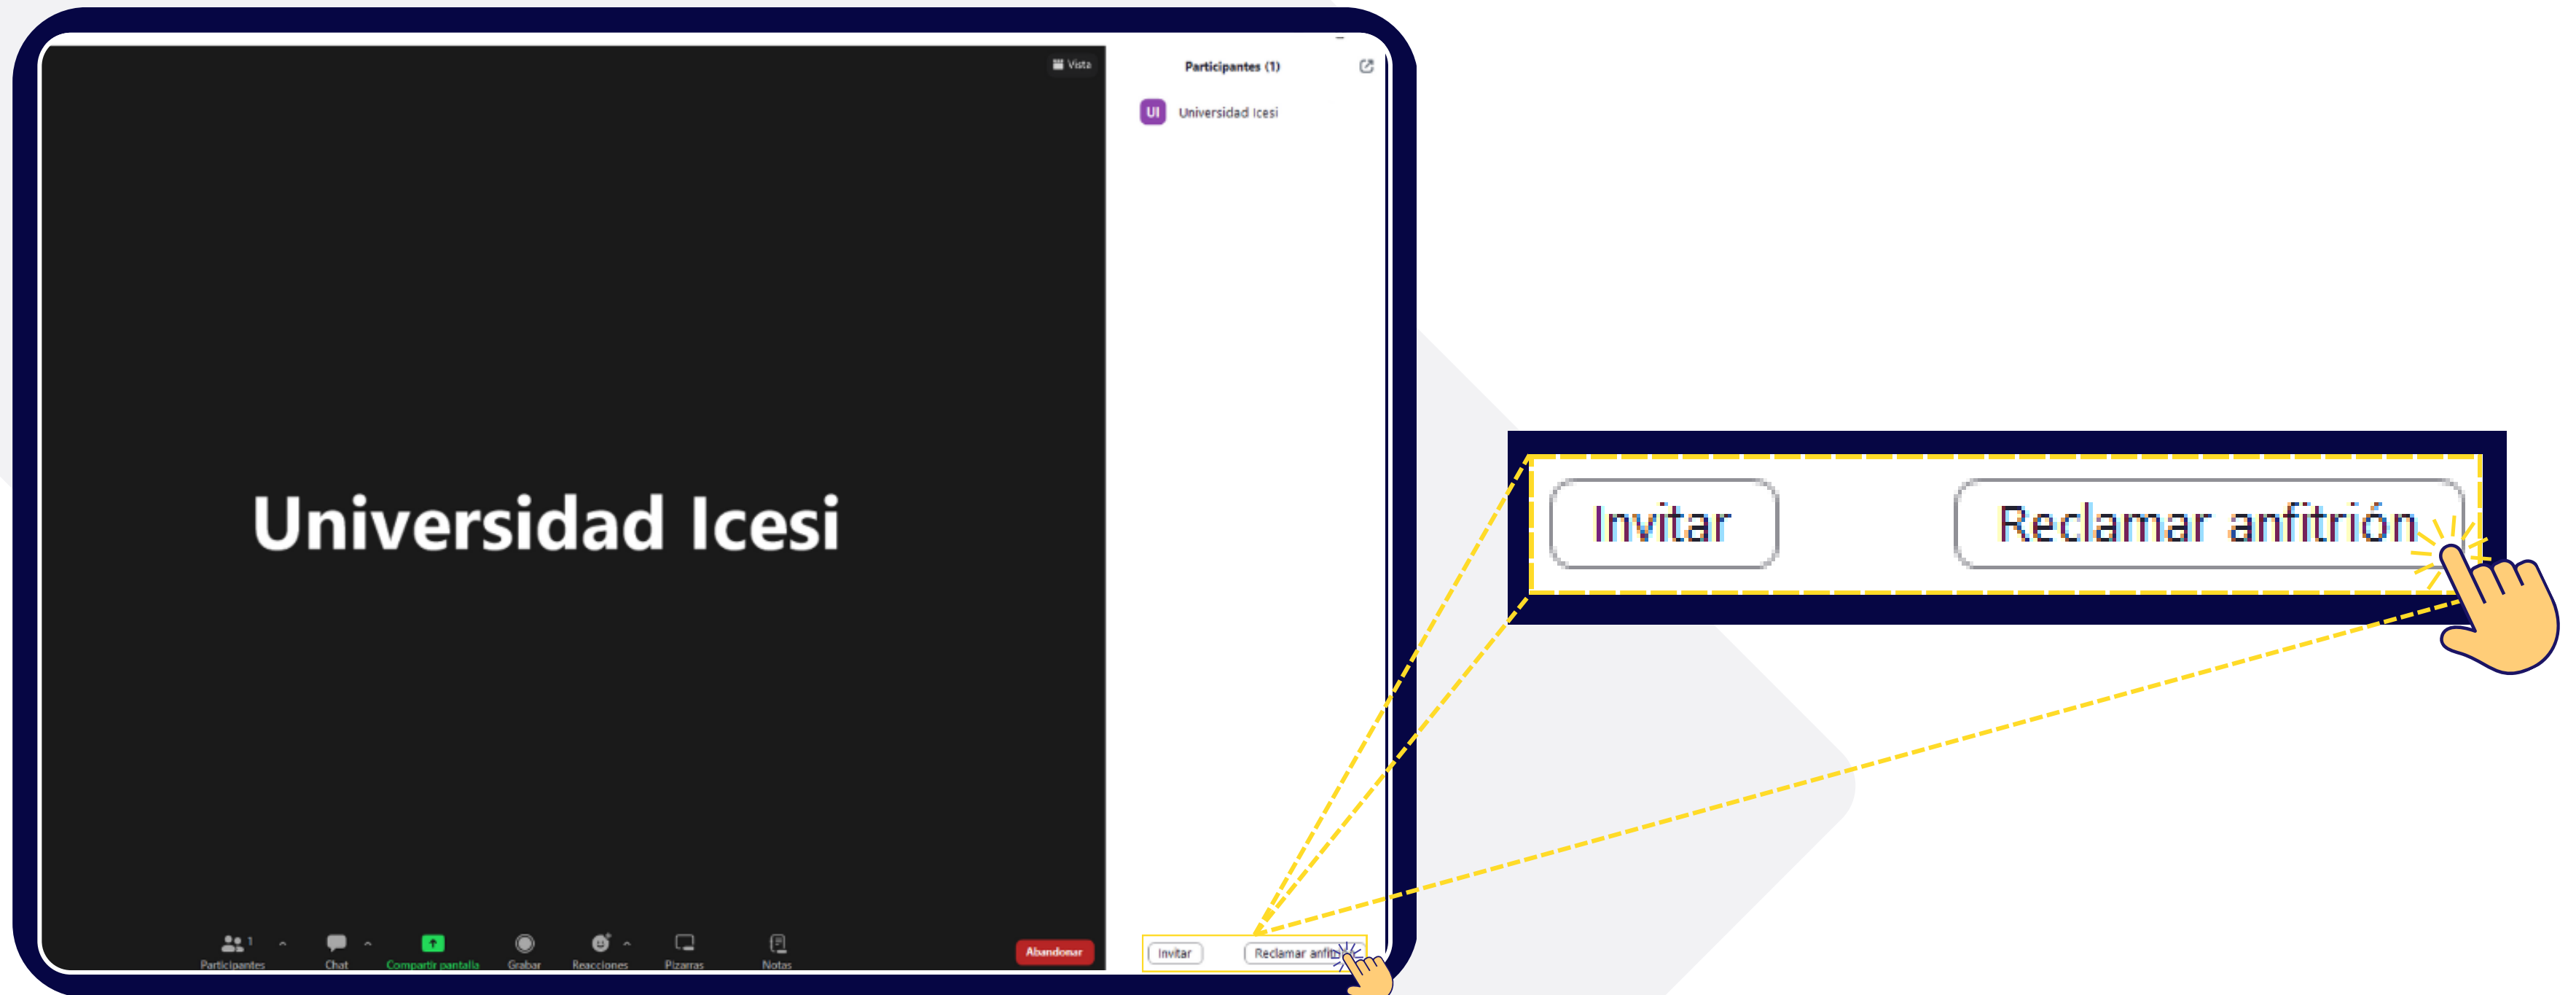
Vista

Universidad Icesi

1 Participantes
Chat
Compartir pantalla
Grabar
Reacciones
Pizarras
Notas
Abandonar

Participantes (1)

UI Universidad Icesi

Invitar
Reclamar anfit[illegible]

Invitar
Reclamar anfitrión